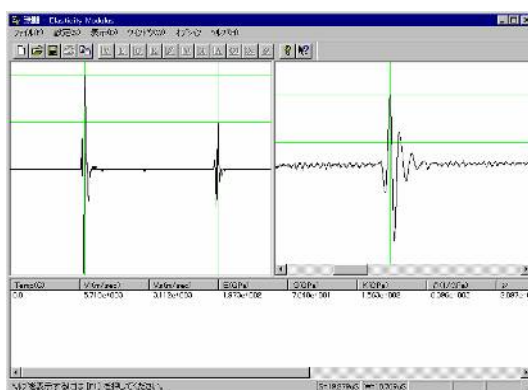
Elasticity Modulus
ファイル(F) 設定(S) 表示(V) ウインドウ(W) オプション ヘルプ(H)

| Temp(C) | Vl(m/sec) | Vs(m/sec) | E(GPa) | G(GPa) | K(GPa) | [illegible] | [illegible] |
|---|---|---|---|---|---|---|---|
| 0.0 | 5.710e+003 | 3.119e+003 | 1.870e+002 | 7.210e+001 | 1.563e+002 | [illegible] | 2.987e+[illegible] |

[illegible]を表示するには [F1] を押してください。 | S=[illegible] | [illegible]